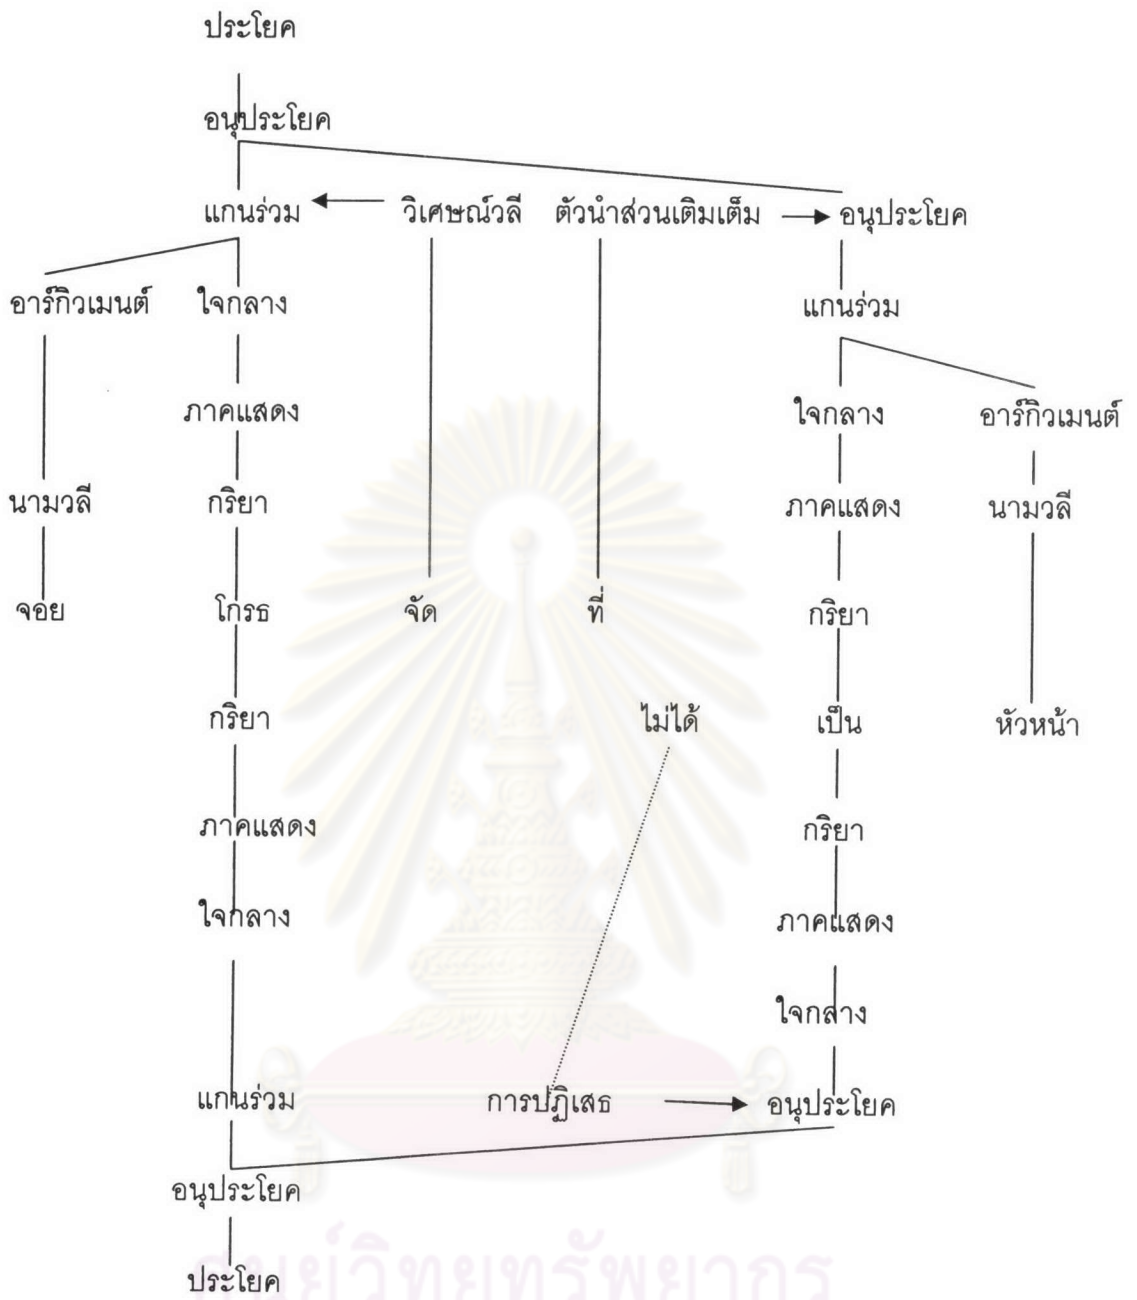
ประโยค

อนุประโยค

แกนร่วม ← วิเศษณ์วลี ตัวนำส่วนเติมเต็ม → อนุประโยค

อาร์กิวเมนต์ ใจกลาง แกนร่วม

ภาคแสดง ใจกลาง อาร์กิวเมนต์

นามวลี กริยา ภาคแสดง นามวลี

จอย โกรธ จัด ที่ กริยา

กริยา ไม่ได้ เป็น หัวหน้า

ภาคแสดง กริยา

ใจกลาง ภาคแสดง

ใจกลาง

แกนร่วม การปฏิเสธ → อนุประโยค

อนุประโยค

ประโยค

ศูนย์วิทยทรัพยากร